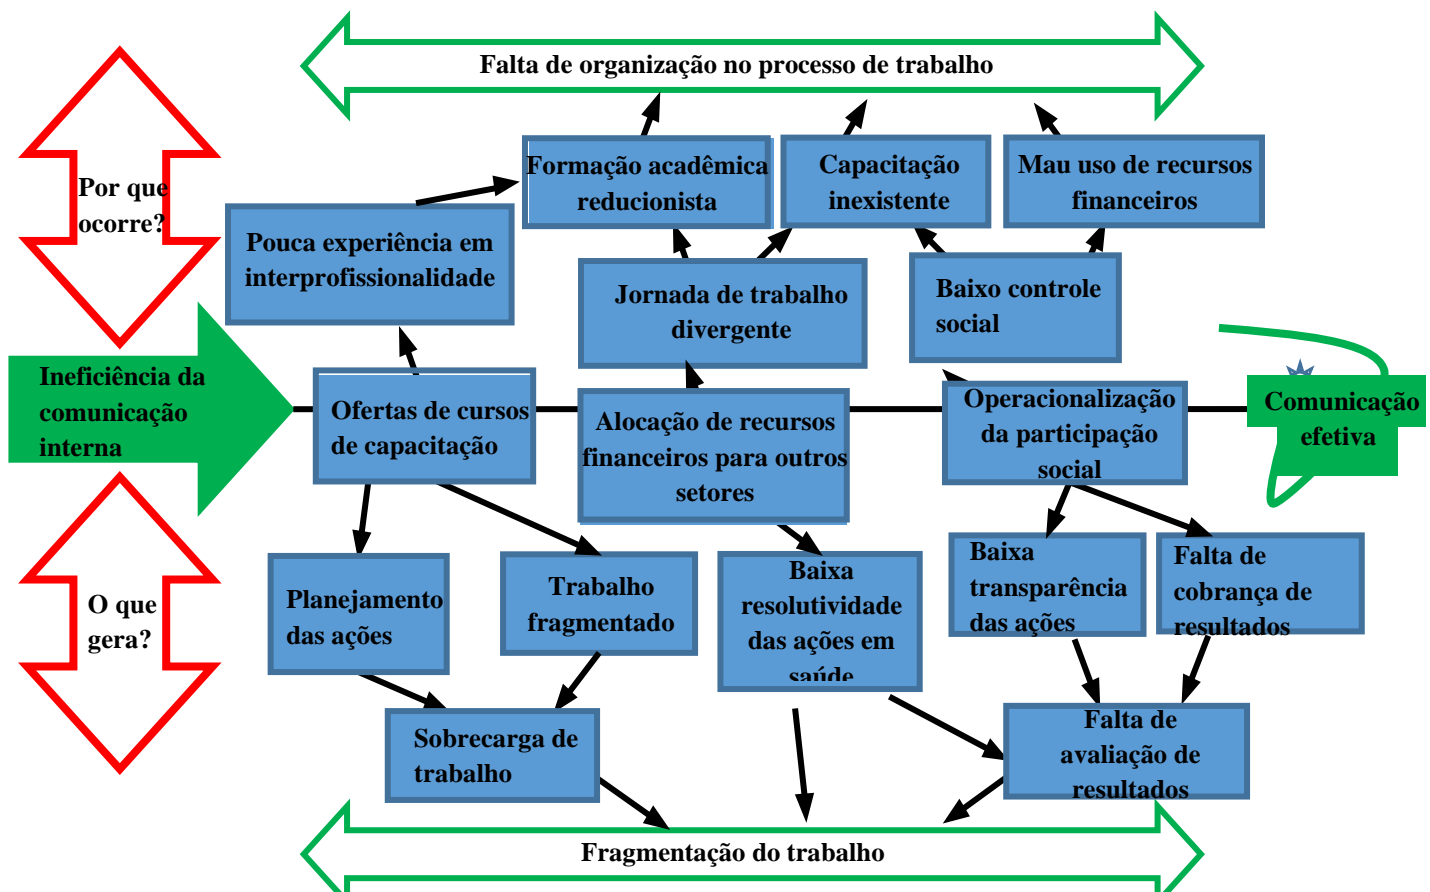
Falta de organização no processo de trabalho

Por que ocorre?

Formação acadêmica reducionista

Capacitação inexistente

Mau uso de recursos financeiros

Pouca experiência em interprofissionalidade

Jornada de trabalho divergente

Baixo controle social

Ineficiência da comunicação interna

Ofertas de cursos de capacitação

Alocação de recursos financeiros para outros setores

Operacionalização da participação social

Comunicação efetiva

O que gera?

Planejamento das ações

Trabalho fragmentado

Baixa resolutividade das ações em saúde

Baixa transparência das ações

Falta de cobrança de resultados

Sobrecarga de trabalho

Falta de avaliação de resultados

Fragmentação do trabalho